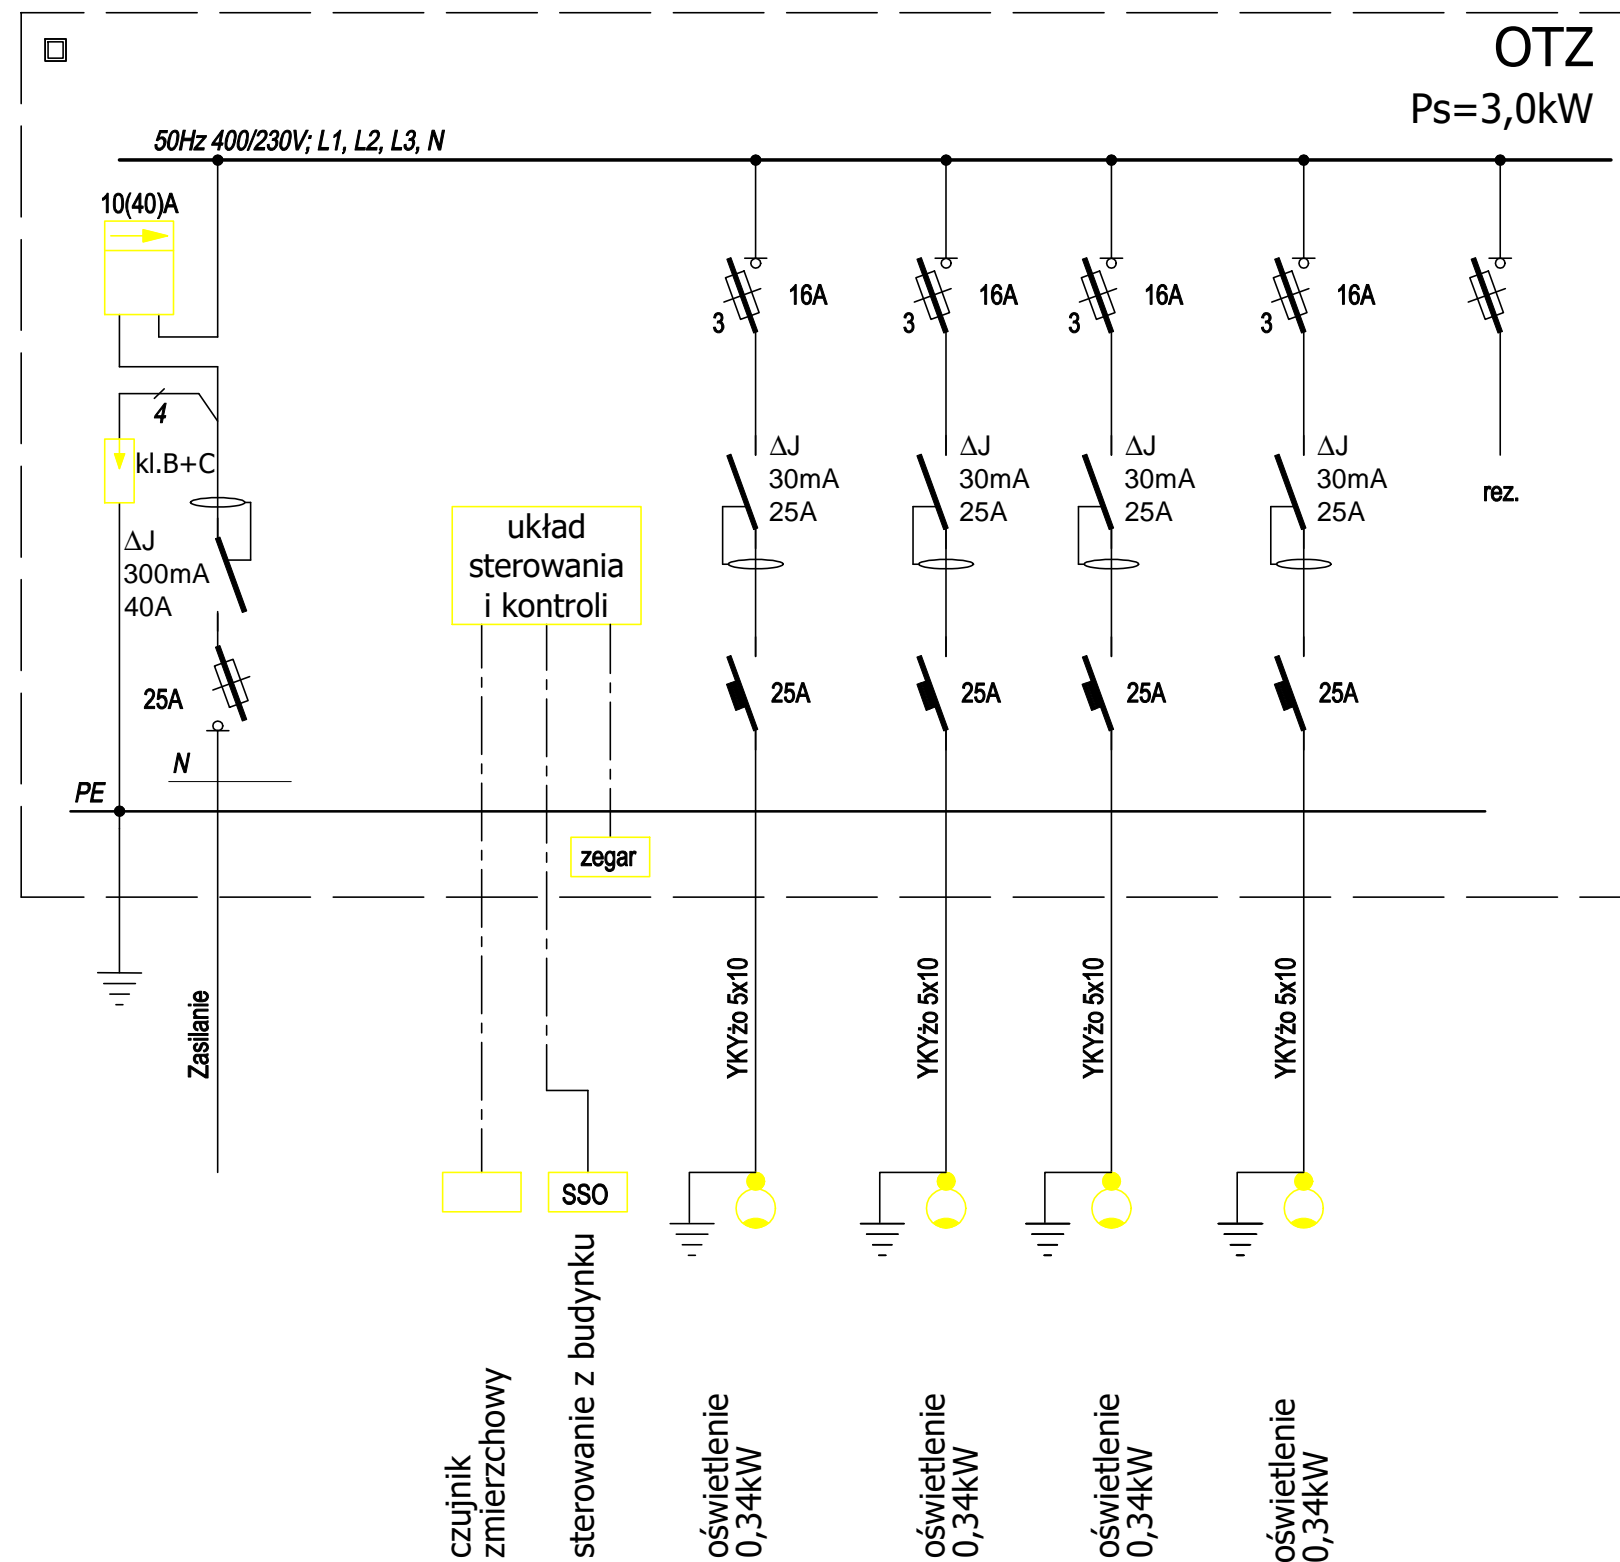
OTZ
Ps=3,0kW

50Hz 400/230V; L1, L2, L3, N

10(40)A

4

kl.B+C

ΔJ
300mA
40A

25A

N

PE

Zasilanie

układ sterowania i kontroli

zegar

SSO

czujnik zmierzchowy

sterowanie z budynku

3 16A

ΔJ
30mA
25A

25A

YKYżo 5x10

oświetlenie 0,34kW

3 16A

ΔJ
30mA
25A

25A

YKYżo 5x10

oświetlenie 0,34kW

3 16A

ΔJ
30mA
25A

25A

YKYżo 5x10

oświetlenie 0,34kW

3 16A

ΔJ
30mA
25A

25A

YKYżo 5x10

oświetlenie 0,34kW

rez.